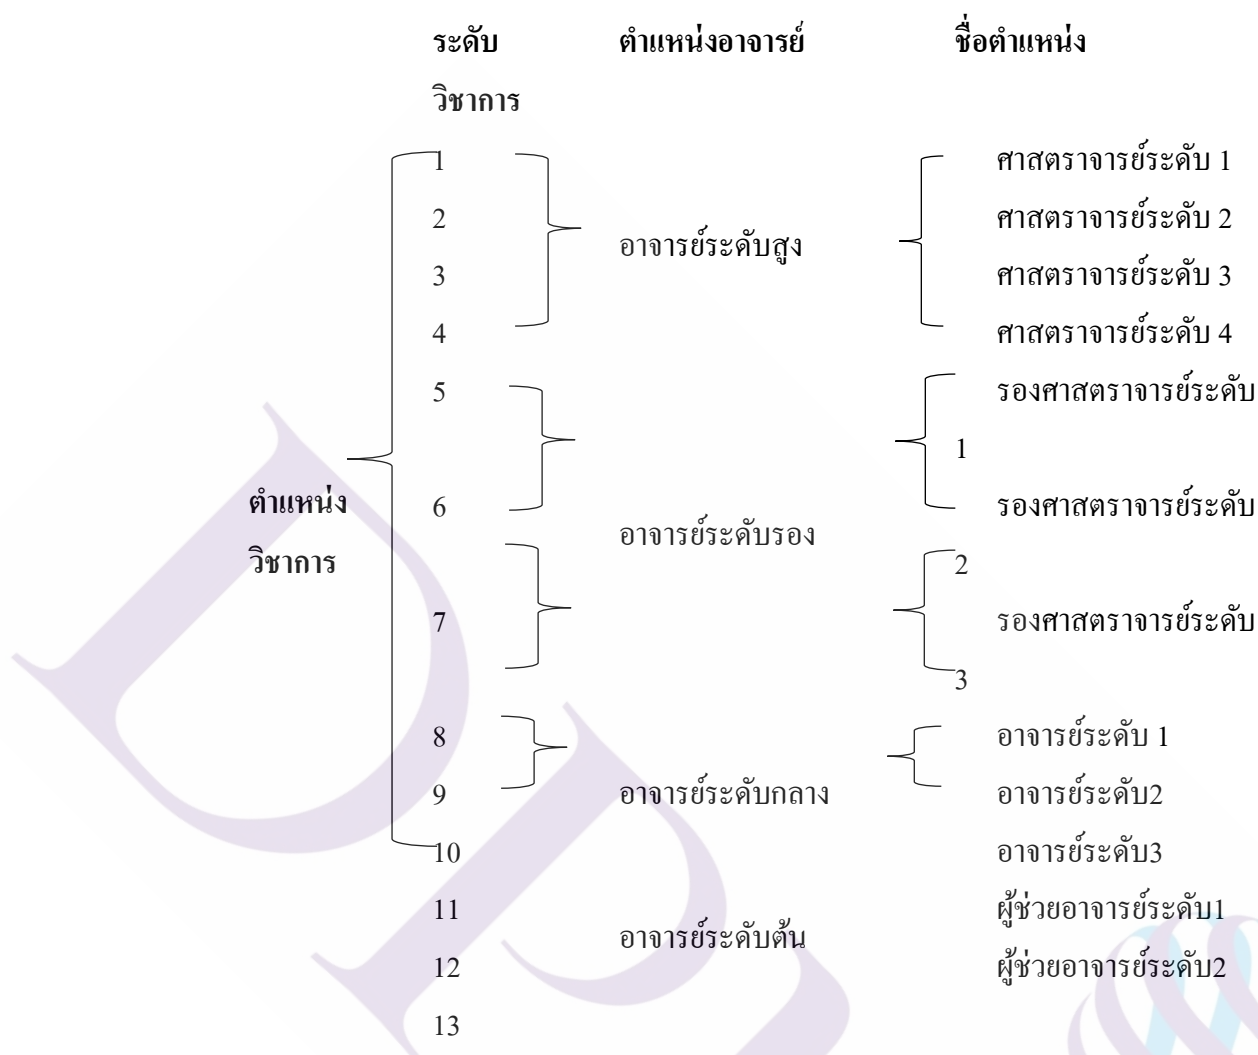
ระดับ วิชาการ

ตำแหน่งอาจารย์

ชื่อตำแหน่ง

ตำแหน่งวิชาการ

1
2
3
4

อาจารย์ระดับสูง

ศาสตราจารย์ระดับ 1
ศาสตราจารย์ระดับ 2
ศาสตราจารย์ระดับ 3
ศาสตราจารย์ระดับ 4

5
6
7

อาจารย์ระดับรอง

รองศาสตราจารย์ระดับ 1
รองศาสตราจารย์ระดับ 2
รองศาสตราจารย์ระดับ 3

8
9
10

อาจารย์ระดับกลาง

อาจารย์ระดับ 1
อาจารย์ระดับ2
อาจารย์ระดับ3

11
12
13

อาจารย์ระดับต้น

ผู้ช่วยอาจารย์ระดับ1
ผู้ช่วยอาจารย์ระดับ2